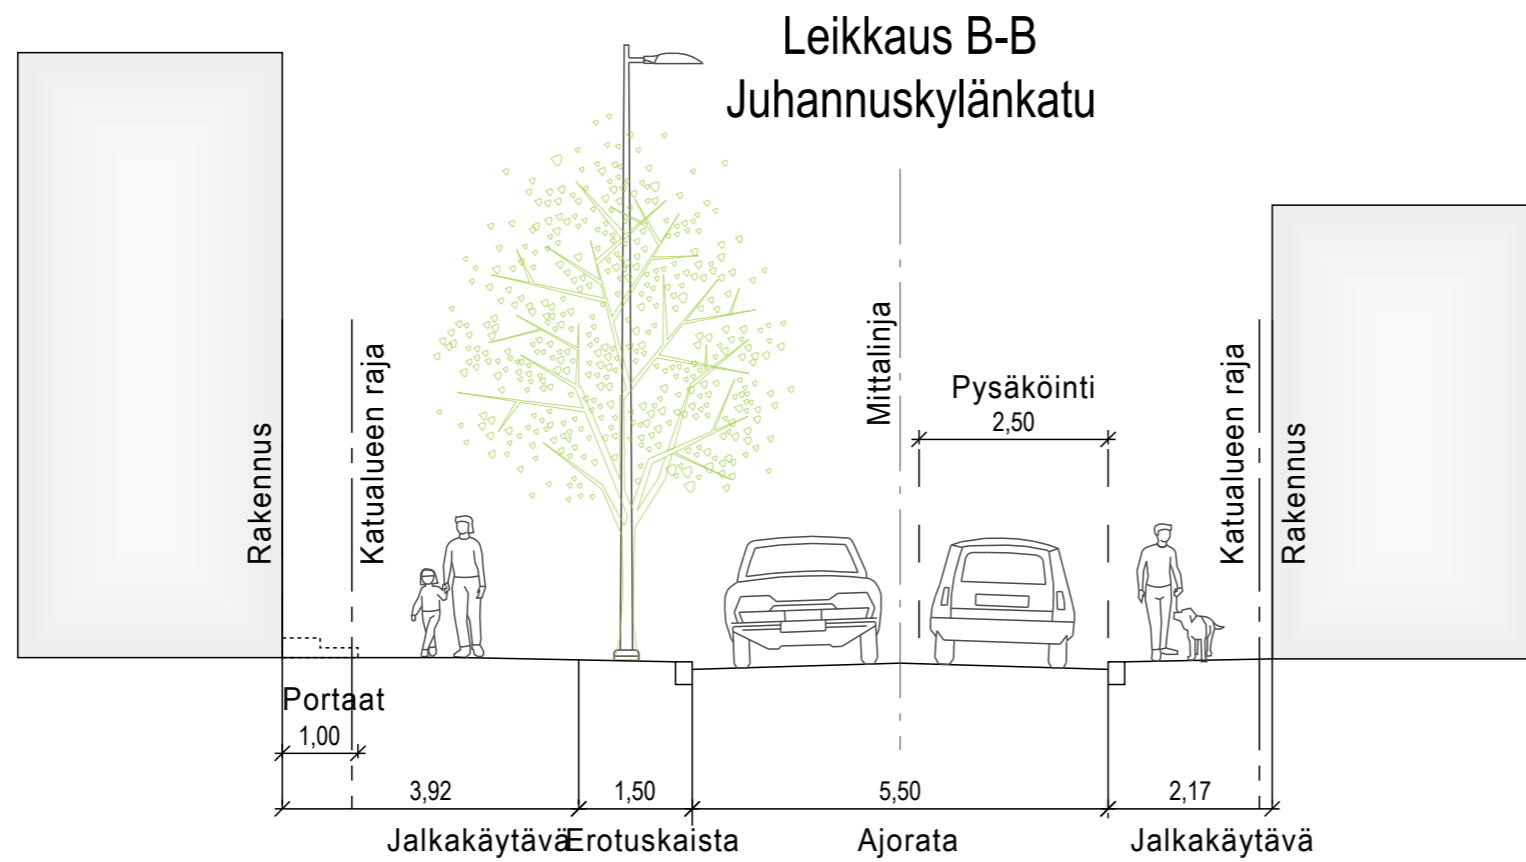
Leikkaus B-B
Juhannuskylänkatu

Rakennus

Katualueen raja

Mittalinja

Pysäköinti

2,50

Katualueen raja

Rakennus

Portaat

1,00

3,92

1,50

5,50

2,17

Jalkakäytävä

Erotuskaista

Ajorata

Jalkakäytävä